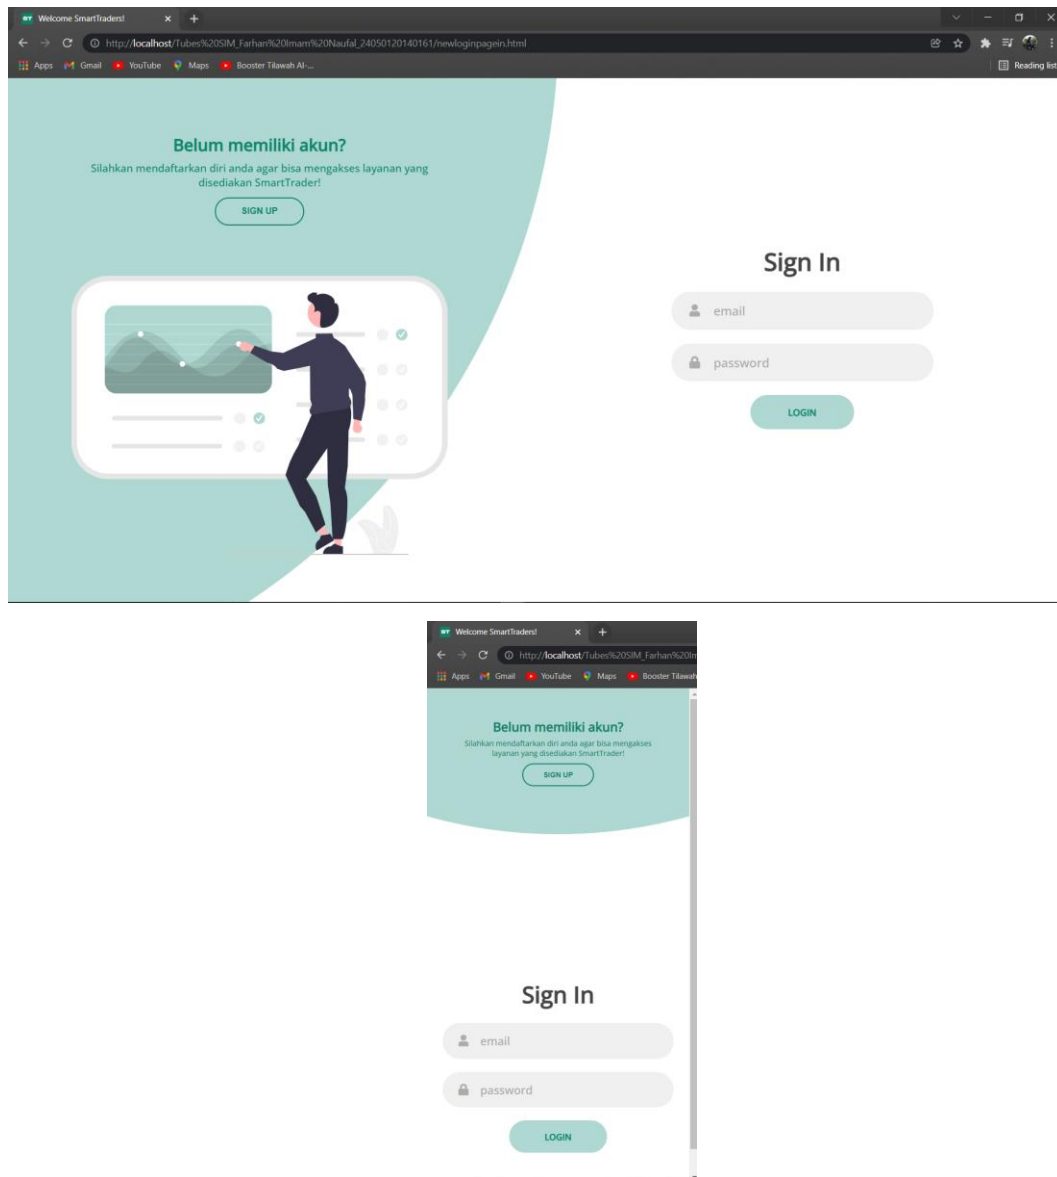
ST Welcome SmartTraders!

http://localhost/Tubes%20SIM_Farhan%20Imam%20Naufal_24050120140161/newloginpagein.html

Apps Gmail YouTube Maps Booster Tilawah Al-...

Reading list

Belum memiliki akun?

Silahkan mendaftarkan diri anda agar bisa mengakses layanan yang disediakan SmartTrader!

SIGN UP

Sign In

email

password

LOGIN

ST Welcome SmartTraders!

http://localhost/Tubes%20SIM_Farhan%20Im

Apps Gmail YouTube Maps Booster Tilawah

Belum memiliki akun?

Silahkan mendaftarkan diri anda agar bisa mengakses layanan yang disediakan SmartTrader!

SIGN UP

Sign In

email

password

LOGIN